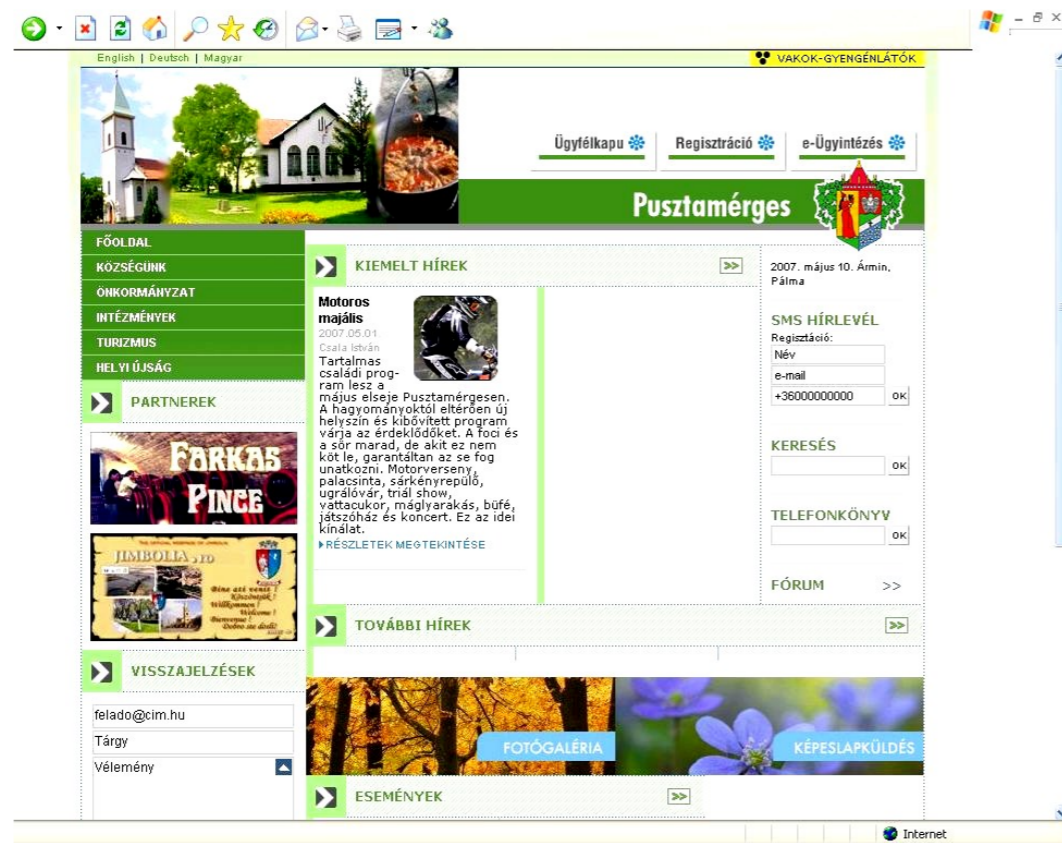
English | Deutsch | Magyar

VAKOK-GYENGÉNLÁTÓK

Ügyfélkapu

Regisztráció

e-Ügyintézés

Pusztamérges

FŐOLDAL
KÖZSÉGÜNK
ÖNKORMÁNYZAT
INTÉZMÉNYEK
TURIZMUS
HELYI ÚJSÁG

PARTNEREK

FARKAS PINCE

JIMBOLIA

VISSZAJELZÉSEK

felado@cim.hu
Tárgy
Vélemény

KIEMELT HÍREK

Motoros majális
2007.05.01.
Csala István
Tartalmas családi program lesz a május elseje Pusztamérgesen. A hagyományoktól eltérően új helyszín és kibővített program várja az érdeklődőket. A foci és a sör marad, de akit ez nem köt le, garantáltan az se fog unatkozni. Motorverseny, palacsinta, sárkányrepülő, ugrálóvár, triál show, vattacukor, máglyarakás, büfé, játszóház és koncert. Ez az idei kínálat.
RÉSZLETEK MEGTEKINTÉSE

TOVÁBBI HÍREK

FOTÓGALÉRIA

KÉPESLAPKÜLDÉS

ESEMÉNYEK

2007. május 10. Ármin, Pálma

SMS HÍRLEVÉL
Regisztráció:
Név
e-mail
+36000000000
OK

KERESÉS
OK

TELEFONKÖNYV
OK

FÓRUM >>

Internet